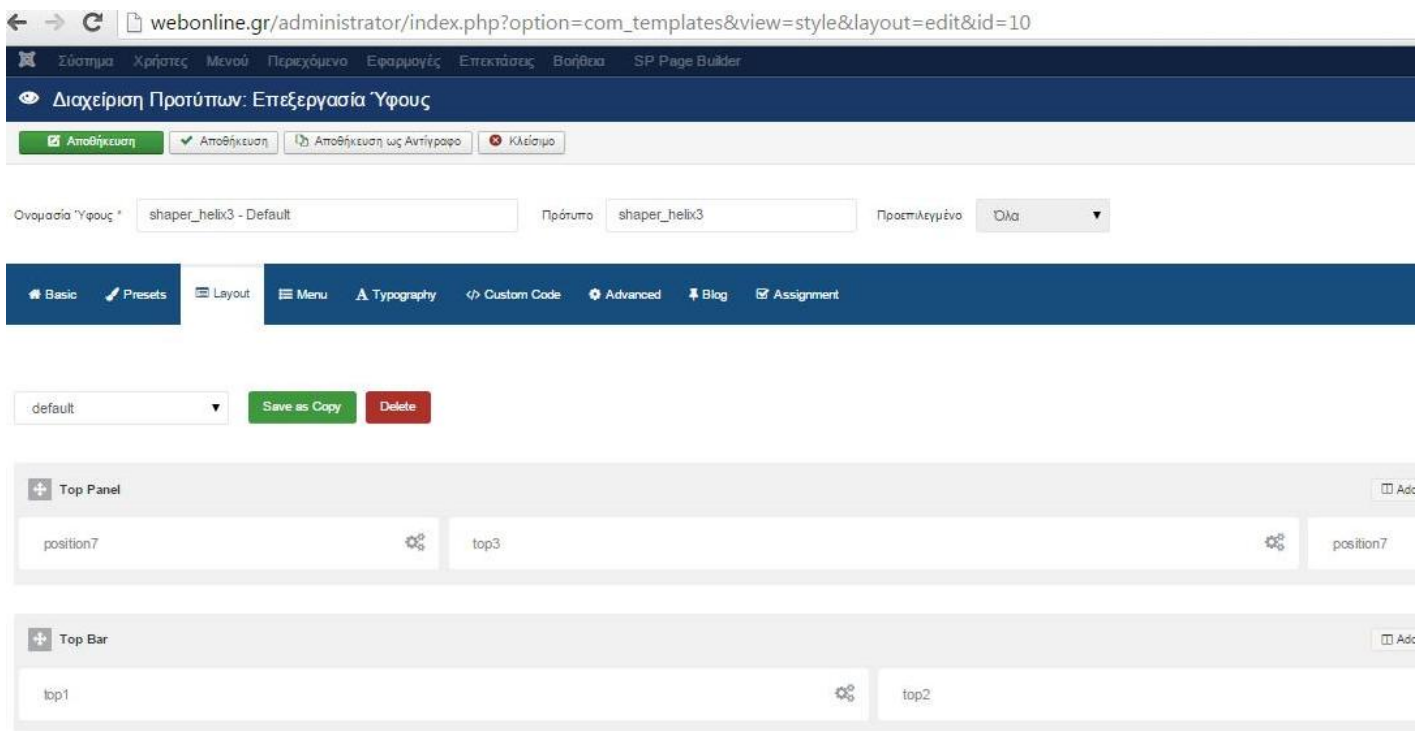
webonline.gr/administrator/index.php?option=com_templates&view=style&layout=edit&id=10

Σύστημα Χρήστες Μενού Περιεχόμενο Εφαρμογές Επεκτάσεις Βοήθεια SP Page Builder

Διαχείριση Προτύπων: Επεξεργασία Ύφους

Αποθήκευση | Αποθήκευση | Αποθήκευση ως Αντίγραφο | Κλείσιμο

Ονομασία Ύφους * shaper_helix3 - Default
Πρότυπο shaper_helix3
Προεπιλεγμένο Όλα

Basic | Presets | Layout | Menu | Typography | </> Custom Code | Advanced | Blog | Assignment

default
Save as Copy
Delete

Top Panel
Add
position7
top3
position7

Top Bar
Add
top1
top2